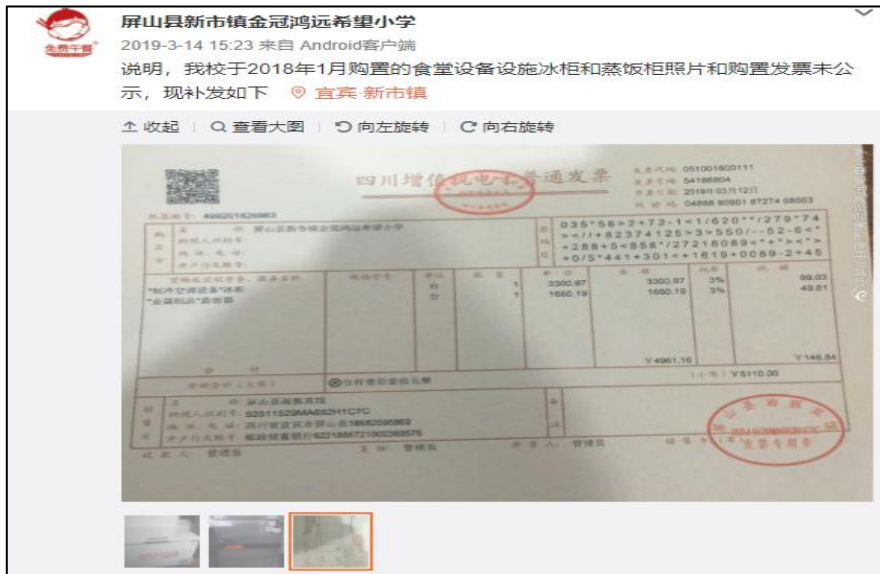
免费午餐

屏山县新市镇金冠鸿远希望小学
2019-3-14 15:23 来自 Android客户端
说明，我校于2018年1月购置的食堂设备设施冰柜和蒸饭柜照片和购置发票未公示，现补发如下 宜宾·新市镇

收起 | 查看大图 | 向左旋转 | 向右旋转

四川增值税电子普通发票

发票代码: 051001800111
发票号码: 54186804
开票日期: 2019年03月12日
校验码: 04866 80801 87274 68003

机器编号: 499201826983

名称: 屏山县新市镇金冠鸿远希望小学
纳税人识别号:
地址、电话:
开户行及账号:

035*56>2+72-1<1/620**/279*74
><//+82374125>3>550/--52-6<*
*288+5<858*/27216089<*+*><*>
+0/5*441+301<+1619+0089-2+45

| 货物或应税劳务、服务名称 | 规格型号 | 单位 | 数量 | 单价 | 金额 | 税率 | 税额 |
|---|---|---|---|---|---|---|---|
| *制冷空调设备*冰柜 | | 台 | 1 | 3300.97 | 3300.97 | 3% | 99.03 |
| *金属制品*蒸饭柜 | | 台 | 1 | 1660.19 | 1660.19 | 3% | 49.81 |
| 合计 | | | | | ¥4961.16 | | ¥148.84 |

价税合计(大写) ⊗伍仟壹佰壹拾圆整 (小写) ¥5110.00

名称: 屏山县南泰商贸
纳税人识别号: 92511529MA682H1C7C
地址、电话: 四川省宜宾市屏山县18682595969
开户行及账号: 邮政储蓄银行:6221886721003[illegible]

备注

收款人: 曾健良 复核: 曾健良 开票人: 曾健良 销售方:(章)

屏山县南泰商贸 发票专用章